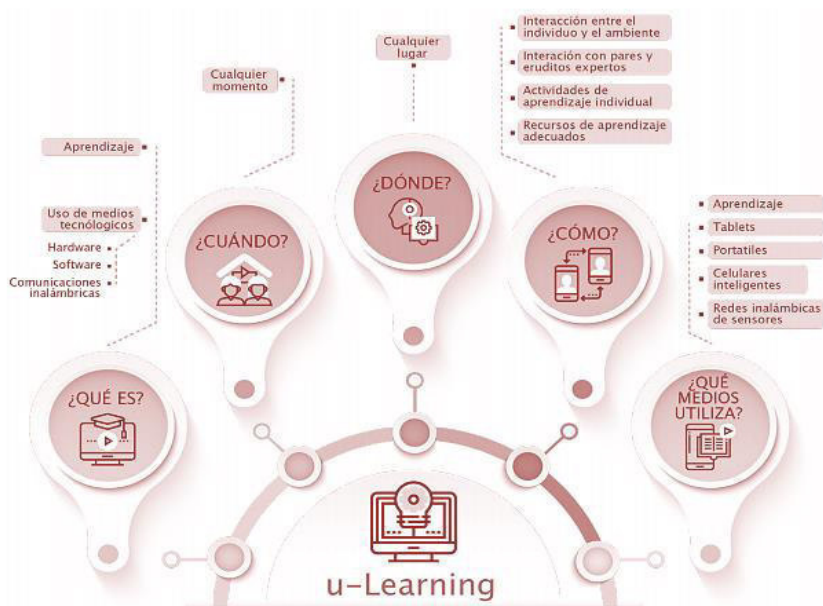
Cualquier lugar

Interacción entre el individuo y el ambiente

Interación con pares y eruditos expertos

Actividades de aprendizaje individual

Recursos de aprendizaje adecuados

Cualquier momento

Aprendizaje

Uso de medios tecnólogicos

Hardware

Software

Comunicaciones inalámbricas

¿DÓNDE?

¿CUÁNDO?

¿CÓMO?

Aprendizaje

Tablets

Portatiles

Celulares inteligentes

Redes inalámbicas de sensores

¿QUÉ ES?

¿QUÉ MEDIOS UTILIZA?

u-Learning